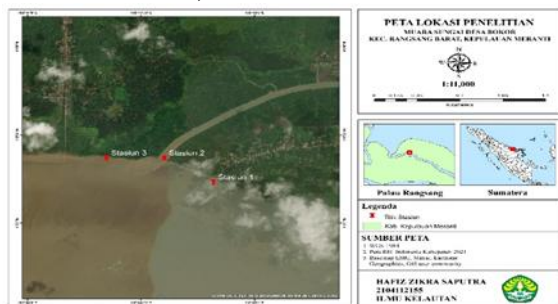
PETA LOKASI PENELITIAN
MUARA SUNGAI DESA BOKOR
KEC. RANGSANG BARAT, KEPULAUAN MERANTI

1:11,000

Stasiun 3
Stasiun 2
Stasiun 1

Pulau Rangsang
Sumatera

Legenda
Titik Stasiun
Kab. Kepulauan Meranti

SUMBER PETA
1. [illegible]
2. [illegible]
3. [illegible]

HAFIZ ZIKRA SAPUTRA
2104112155
ILMU KELAUTAN